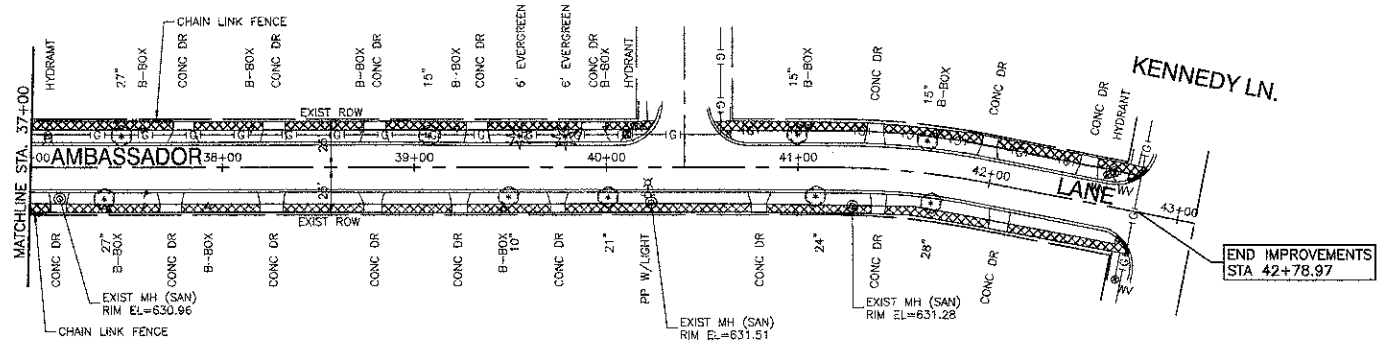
MATCHLINE STA. 37+00

HYDRANT
27"
B-BOX
CHAIN LINK FENCE
CONC DR
B-BOX
CONC DR
B-BOX
CONC DR
15"
B-BOX
CONC DR
6' EVERGREEN
6' EVERGREEN
CONC DR
B-BOX
HYDRANT
15"
B-BOX
CONC DR
15"
B-BOX
CONC DR
CONC DR
HYDRANT
KENNEDY LN.

EXIST ROW
G
AMBASSADOR
38+00
25'
39+00
40+00
41+00
42+00
LANE
WV
43+00
25'
EXIST ROW

CONC DR
27"
B-BOX
CONC DR
B-BOX
CONC DR
CONC DR
CONC DR
B-BOX
10"
CONC DR
21"
PP W/LIGHT
CONC DR
24"
CONC DR
28"
CONC DR

EXIST MH (SAN)
RIM EL=630.96

CHAIN LINK FENCE

EXIST MH (SAN)
RIM EL=631.51

EXIST MH (SAN)
RIM EL=631.28

WV

END IMPROVEMENTS
STA 42+78.97